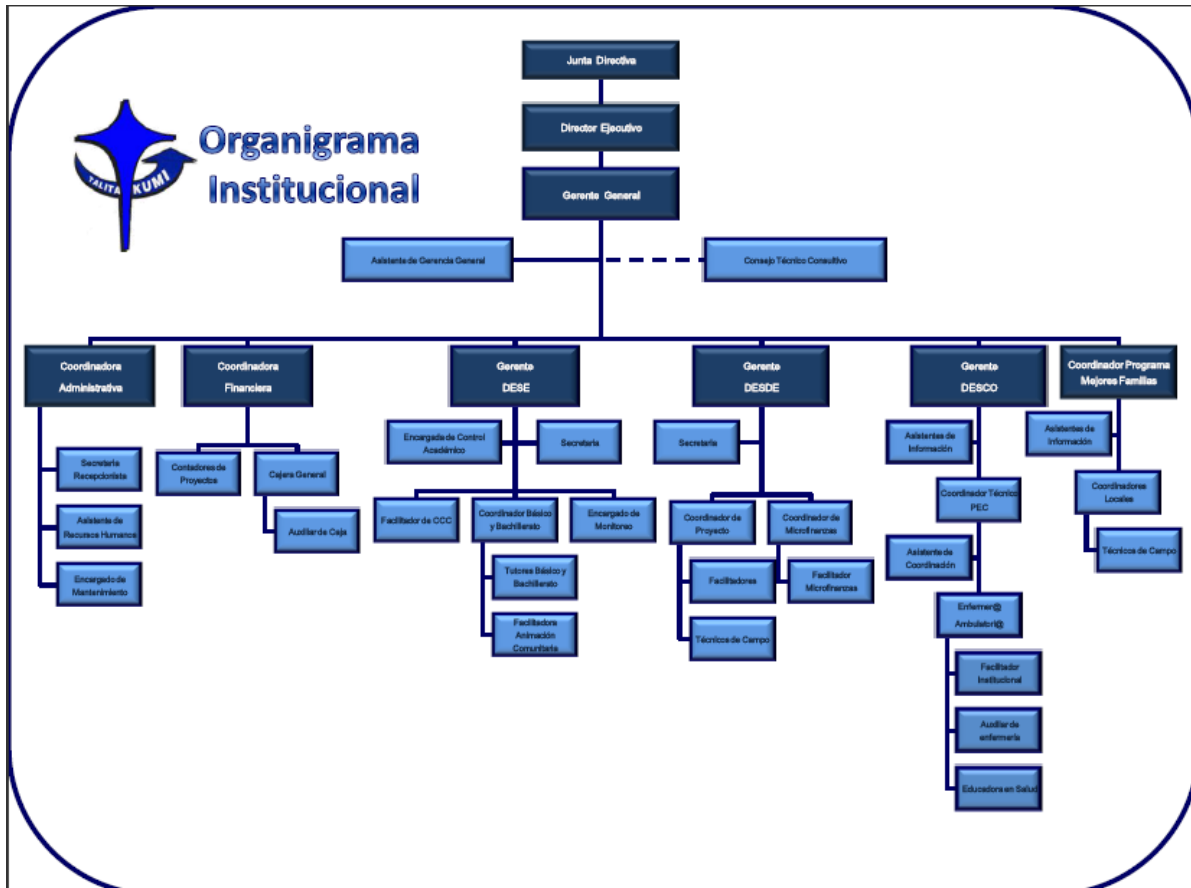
TALITA KUMI

Organigrama Institucional

Junta Directiva

Director Ejecutivo

Gerente General

Asistente de Gerencia General

Consejo Técnico Consultivo

Coordinadora Administrativa

Secretaria Recepcionista

Asistente de Recursos Humanos

Encargado de Mantenimiento

Coordinadora Financiera

Contadores de Proyectos

Cajera General

Auxiliar de Caja

Gerente DESE

Encargada de Control Académico

Secretaria

Facilitador de CCC

Coordinador Básico y Bachillerato

Encargado de Monitoreo

Tutores Básico y Bachillerato

Facilitadora Animación Comunitaria

Gerente DESDE

Secretaria

Coordinador de Proyecto

Coordinador de Microfinanzas

Facilitadores

Facilitador Microfinanzas

Técnicos de Campo

Gerente DESCO

Asistentes de Información

Coordinador Técnico PEC

Asistente de Coordinación

Enfermer@ Ambulatori@

Facilitador Institucional

Auxiliar de enfermería

Educadores en Salud

Coordinador Programa Mejores Familias

Asistentes de Información

Coordinadores Locales

Técnicos de Campo